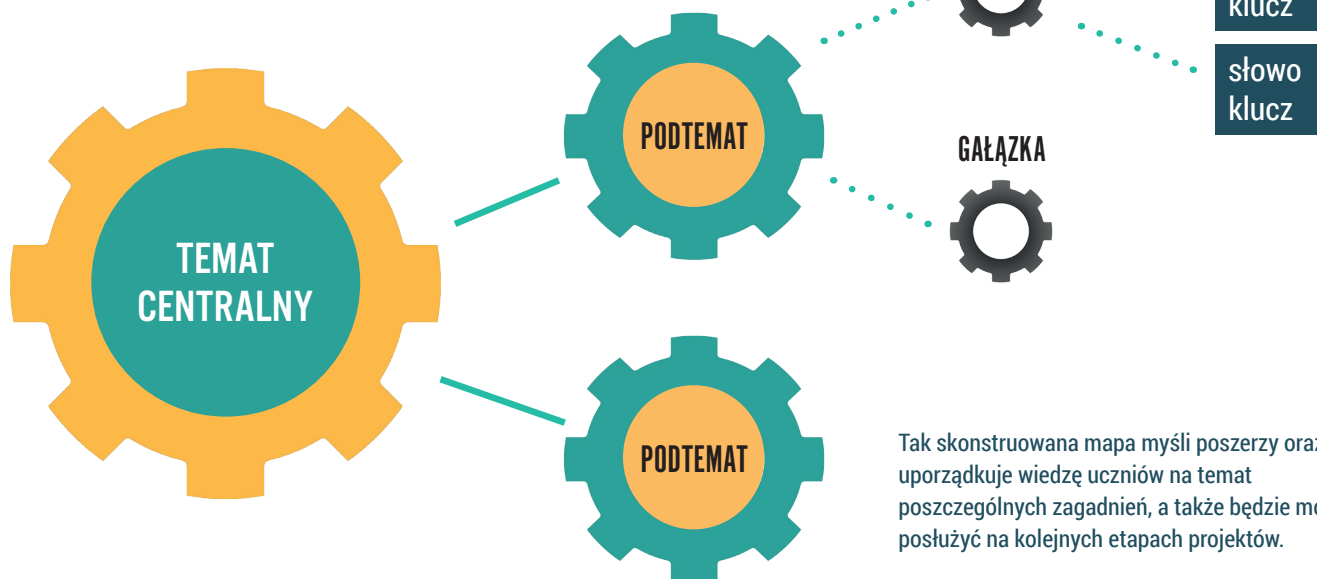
klucz

słowo klucz

TEMAT CENTRALNY

PODTEMAT

GAŁĄZKA

PODTEMAT

Tak skonstruowana mapa myśli poszerzy oraz uporządkuje wiedzę uczniów na temat poszczególnych zagadnień, a także będzie mo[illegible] posłużyć na kolejnych etapach projektów.